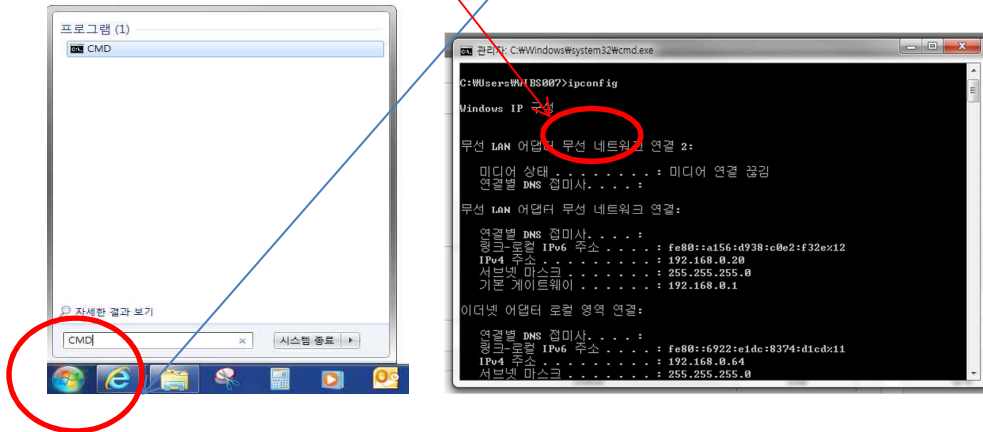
프로그램 (1)
CMD

자세한 결과 보기

CMD
시스템 종료

관리자: C:\Windows\system32\cmd.exe

C:\Users\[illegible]BS007>ipconfig

Windows IP 구성

무선 LAN 어댑터 무선 네트워크 연결 2:

미디어 상태 . . . . . . . . : 미디어 연결 끊김
연결별 DNS 접미사. . . . :

무선 LAN 어댑터 무선 네트워크 연결:

연결별 DNS 접미사. . . . :
링크-로컬 IPv6 주소 . . . . : fe80::a156:d938:c0e2:f32e%12
IPv4 주소 . . . . . . . . . : 192.168.0.20
서브넷 마스크 . . . . . . . : 255.255.255.0
기본 게이트웨이 . . . . . . : 192.168.0.1

이더넷 어댑터 로컬 영역 연결:

연결별 DNS 접미사. . . . :
링크-로컬 IPv6 주소 . . . . : fe80::6922:e1dc:8374:d1cd%11
IPv4 주소 . . . . . . . . . : 192.168.0.64
서브넷 마스크 . . . . . . . : 255.255.255.0